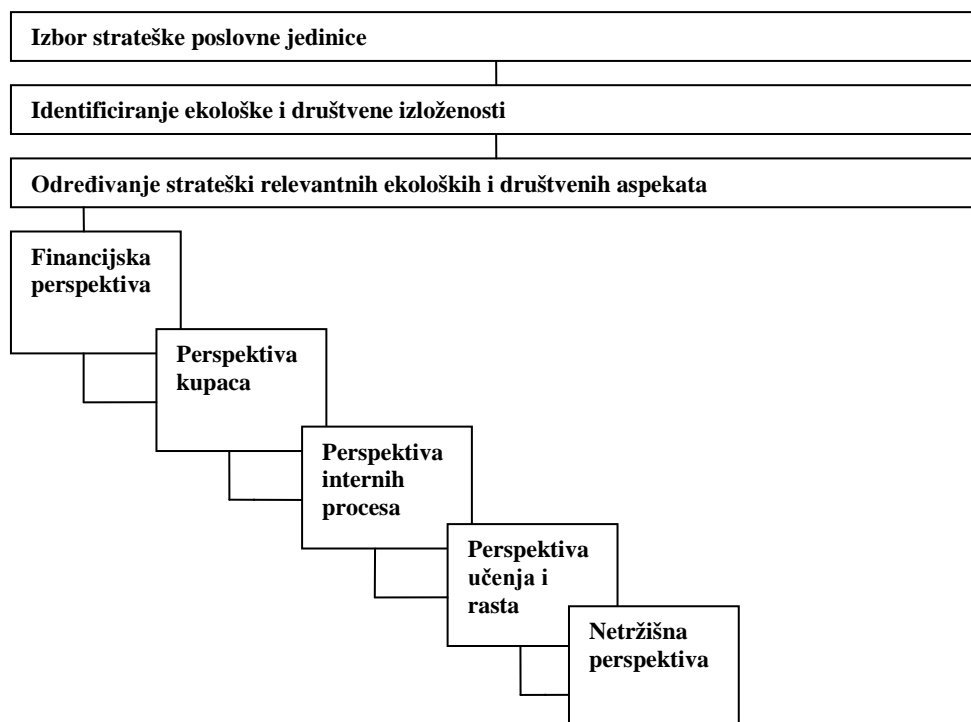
Izbor strateške poslovne jedinice

Identificiranje ekološke i društvene izloženosti

Određivanje strateški relevantnih ekoloških i društvenih aspekata

Financijska perspektiva

Perspektiva kupaca

Perspektiva internih procesa

Perspektiva učenja i rasta

Netržišna perspektiva